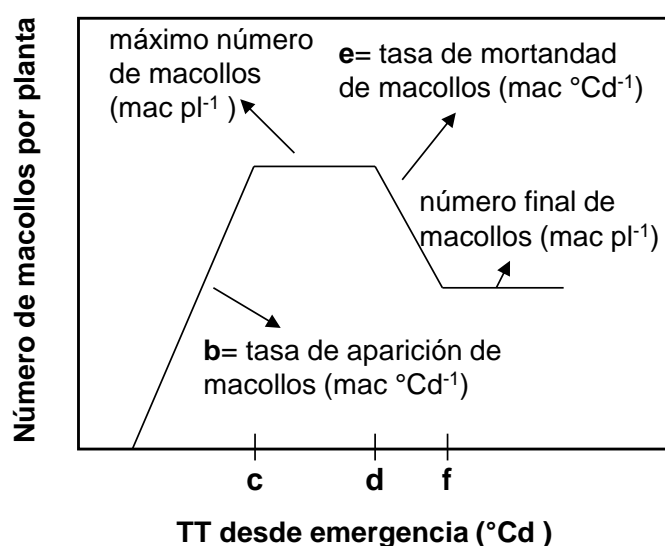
Número de macollos por planta

máximo número de macollos (mac pl$^{-1}$ )

**e**= tasa de mortandad de macollos (mac °Cd$^{-1}$)

número final de macollos (mac pl$^{-1}$)

**b**= tasa de aparición de macollos (mac °Cd$^{-1}$)

c

d

f

TT desde emergencia (°Cd )